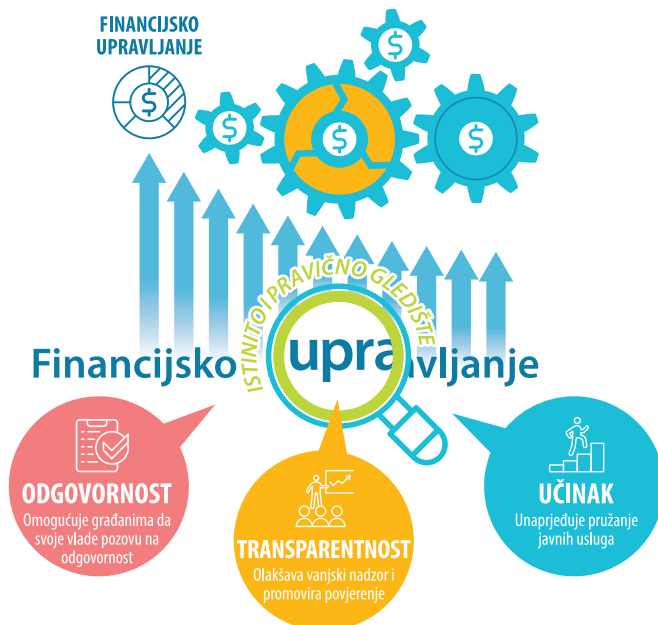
FINANCIJSKO UPRAVLJANJE

ISTINITO I PRAVIČNO GLEDIŠTE

Financijsko upravljanje

ODGOVORNOST
Omogućuje građanima da svoje vlade pozovu na odgovornost

TRANSPARENTNOST
Olakšava vanjski nadzor i promovira povjerenje

UČINAK
Unaprjeđuje pružanje javnih usluga